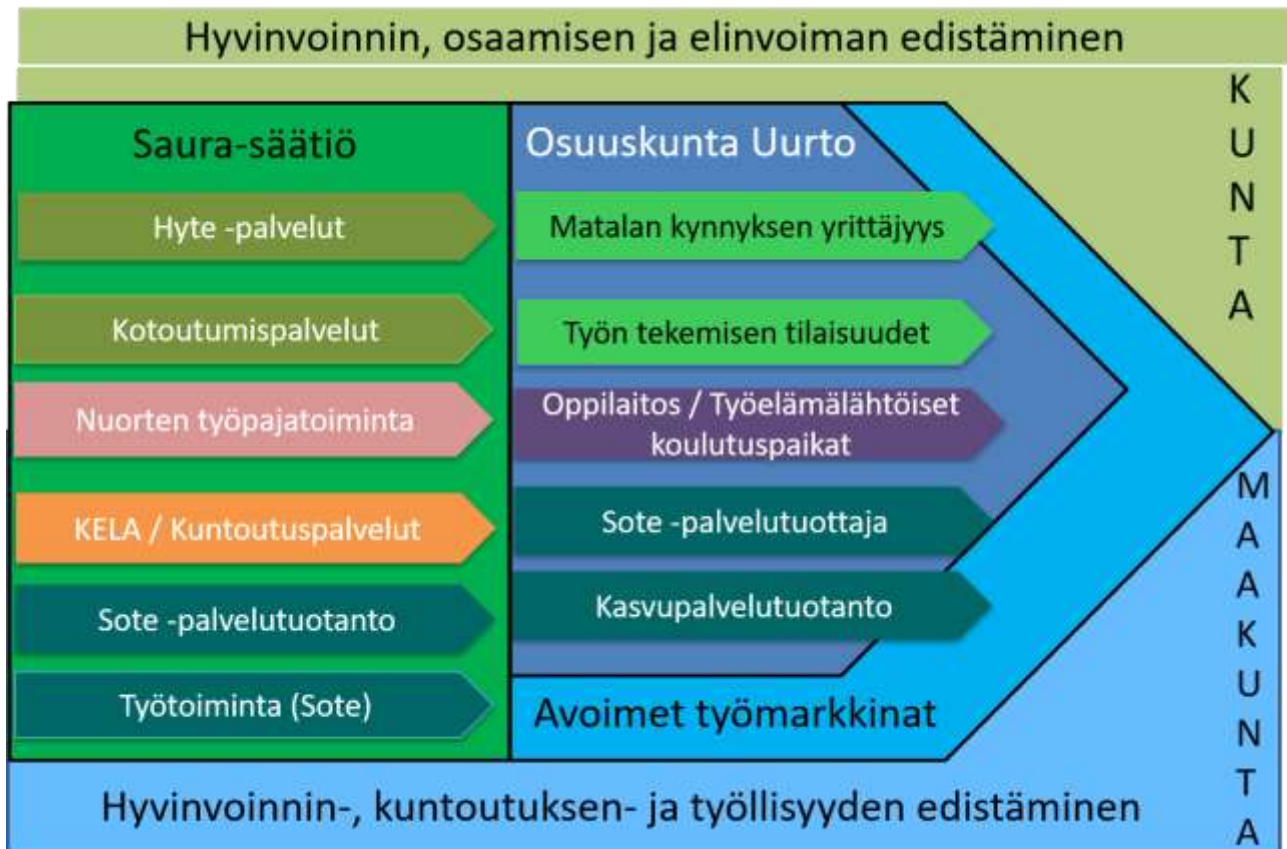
Hyvinvoinnin, osaamisen ja elinvoiman edistäminen

KUNTA

Saura-säätiö

Hyte -palvelut

Kotoutumispalvelut

Nuorten työpajatoiminta

KELA / Kuntoutuspalvelut

Sote -palvelutuotanto

Työtoiminta (Sote)

Osuuskunta Uurto

Matalan kynnyksen yrittäjyys

Työn tekemisen tilaisuudet

Oppilaitos / Työelämälähtöiset koulutuspaikat

Sote -palvelutuottaja

Kasvupalvelutuotanto

Avoimet työmarkkinat

MAAKUNTA

Hyvinvoinnin-, kuntoutuksen- ja työllisyyden edistäminen